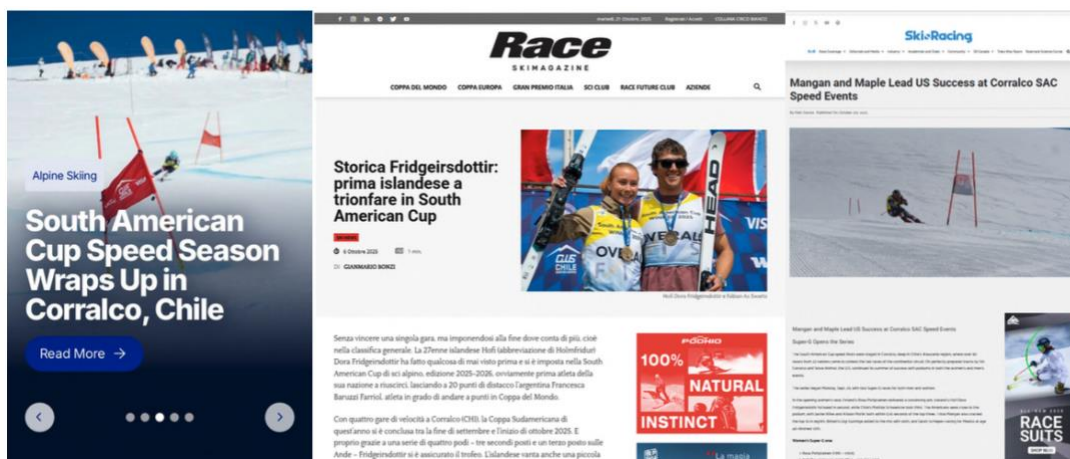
Alpine Skiing

South American Cup Speed Season Wraps Up in Corralco, Chile

Read More →

Race
SKIMAGAZINE

COPPA DEL MONDO COPPA EUROPA GRAN PREMIO ITALIA SCI CLUB RACE FUTURE CLUB AZIENDE

Storica Fridgeirsdottir: prima islandese a trionfare in South American Cup

6 Ottobre 2025

GIANMARIO BONZI

Senza vincere una singola gara, ma imponendosi alla fine dove conta di più, cioè nella classifica generale. La 27enne islandese Hofi (abbreviazione di Holmfridur) Dora Fridgeirsdottir ha fatto qualcosa di mai visto prima e si è imposta nella South American Cup di sci alpino, edizione 2025-2026, ovviamente prima atleta della sua nazione a riuscirci, lasciando a 20 punti di distacco l'argentina Francesca Baruzzi Farriol, atleta in grado di andare a punti in Coppa del Mondo.

Con quattro gare di velocità a Corralco (CHI), la Coppa Sudamericana di quest'anno si è conclusa tra la fine di settembre e l'inizio di ottobre 2025. E proprio grazie a una serie di quattro podi – tre secondi posti e un terzo posto sulle Ande – Fridgeirsdottir si è assicurato il trofeo. L'islandese vanta anche una piccola

100% NATURAL INSTINCT

SkiRacing

Mangan and Maple Lead US Success at Corralco SAC Speed Events

Mangan and Maple Lead US Success at Corralco SAC Speed Events

Super-G Opens the Series

Women's Super-G

RACE SUITS